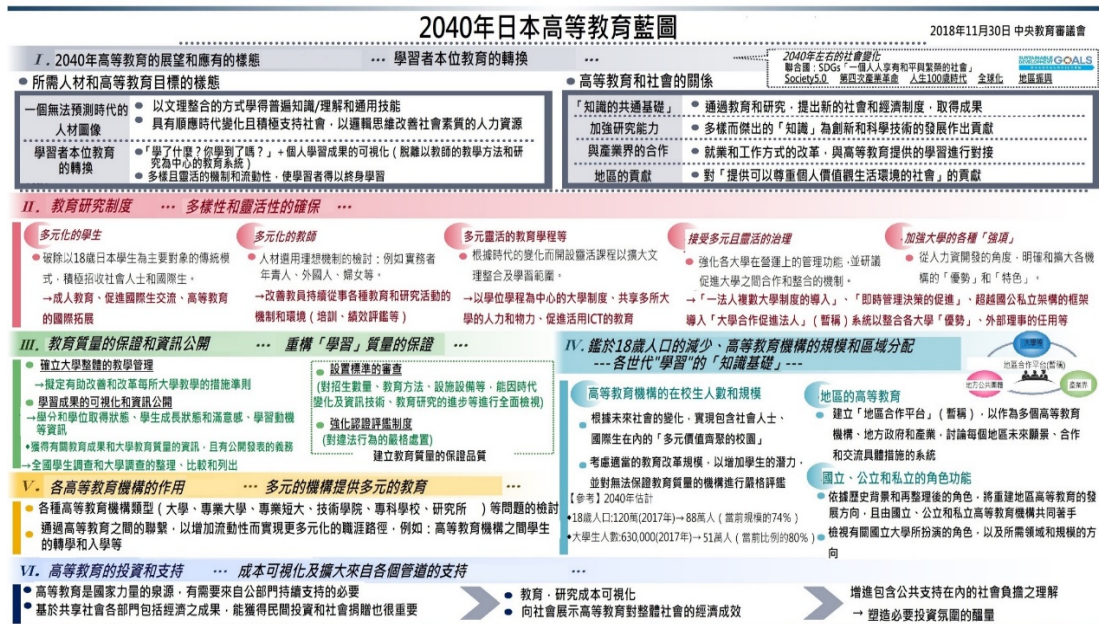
2040年日本高等教育藍圖

2018年11月30日 中央教育審議會

I. 2040年高等教育的展望和應有的樣態 … 學習者本位教育的轉換 …

2040年左右的社會變化
聯合國：SDGs「一個人人享有和平與繁榮的社會」
Society5.0 第四次產業革命 人生100歲時代 全球化 地區振興

GOALS

● 所需人材和高等教育目標的樣態

一個無法預測時代的人材圖像
● 以文理整合的方式學得普遍知識/理解和通用技能
● 具有順應時代變化且積極支持社會，以邏輯思維改善社會素質的人力資源

學習者本位教育的轉換
●"學了什麼？你學到了嗎？"+個人學習成果的可視化（脫離以教師的教學方法和研究為中心的教育系統）
● 多樣且靈活的機制和流動性，使學習者得以終身學習

● 高等教育和社會的關係

「知識的共通基礎」
● 通過教育和研究，提出新的社會和經濟制度，取得成果

加強研究能力
● 多樣而傑出的「知識」為創新和科學技術的發展作出貢獻

與產業界的合作
● 就業和工作方式的改革，與高等教育提供的學習進行對接

地區的貢獻
● 對「提供可以尊重個人價值觀生活環境的社會」的貢獻

II. 教育研究制度 … 多樣性和靈活性的確保 …

多元化的學生
● 破除以18歲日本學生為主要對象的傳統模式，積極招收社會人士和國際生。
→成人教育、促進國際生交流、高等教育的國際拓展

多元化的教師
● 人材選用理想機制的檢討：例如實務者年青人、外國人、婦女等。
→改善教員持續從事各種教育和研究活動的機制和環境（培訓、績效評鑑等）

多元靈活的教育學程等
● 根據時代的變化而開設靈活課程以擴大文理整合及學習範圍。
→以學位學程為中心的大學制度，共享多所大學的人力和物力、促進活用ICT的教育

接受多元且靈活的治理
● 強化各大學在營運上的管理功能，並研議促進大學之間合作和整合的機制。
→「一法人複數大學制度的導入」、「即時管理決策的促進」、超越國公私立架構的框架導入「大學合作促進法人」（暫稱）系統以整合各大學「優勢」、外部理事的任用等

加強大學的各種「強項」
● 從人力資源發展的角度，明確和擴大各機構的「優勢」和「特色」。

III. 教育質量的保證和資訊公開 … 重構「學習」質量的保證 …

● 確立大學整體的教學管理
→擬定有助改善和改革每所大學教學的措施準則
● 學習成果的可視化和資訊公開
→學分和學位取得狀態、學生成長狀態和滿意感、學習動機等資訊
●獲得有關教育成果和大學教育質量的資訊，且有公開發表的義務
→全國學生調查和大學調查的整理，比較和列出

● 設置標準的審查
(對招生數量、教育方法、設施設備等，能因時代變化及資訊技術、教育研究的進步等進行全面檢視)
● 強化認證評鑑制度
(對違法行為的嚴格處置)
建立教育質量的保證品質

IV. 鑑於18歲人口的減少、高等教育機構的規模和區域分配 ---各世代"學習"的「知識基礎」---

地區合作平台(暫稱)
大學等
地方公共團體
產業界

高等教育機構的在校生人數和規模
● 根據未來社會的變化，實現包含社會人士、國際生在內的「多元價值齊聚的校園」
● 考慮適當的教育改革規模，以增加學生的潛力，並對無法保證教育質量的機構進行嚴格評鑑
【參考】2040年估計
●18歲人口:120萬(2017年)→88萬人（當前規模的74%）
●大學生人數630,000(2017年)→51萬人（當前比例的80%）

地區的高等教育
● 建立「地區合作平台」（暫稱），以作為各個高等教育機構、地方政府和產業，討論每個地區未來願景、合作和交流具體措施的系統

國立、公立和私立的角色功能
● 依據歷史背景和再整理後的角色，將重建地區高等教育的發展方向，且由國立、公立和私立高等教育機構共同著手
● 檢視有關國立大學所扮演的角色，以及所需領域和規模的方向

V. 各高等教育機構的作用 … 多元的機構提供多元的教育
● 各種高等教育機構類型（大學、專業大學、專業短大、技術學院、專科學校、研究所 ）等問題的檢討
● 通過高等教育之間的聯繫，以增加流動性而實現更多元化的職涯路徑，例如：高等教育機構之間學生的轉學和入學等

VI. 高等教育的投資和支持 … 成本可視化及擴大來自各個管道的支持
● 高等教育是國家力量的泉源，有需要來自公部門持續支持的必要
● 基於共享社會各部門包括經濟之成果，能獲得民間投資和社會捐贈也很重要
● 教育，研究成本可視化
● 向社會展示高等教育對整體社會的經濟成效
增進包含公共支持在內的社會負擔之理解
→ 塑造必要投資氛圍的醞釀